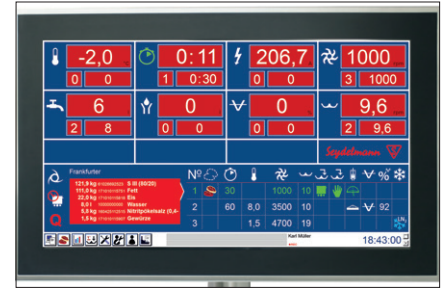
-2,0 °C
0 0
0:11
1 0:30
206,7 kWh
0 0
1000 rpm
3 1000
6
2 8
0
0 0
0
0 0
9,6
2 9,6
Seydelmann

Frankfurter
121,0 kg S III (80/20)
111,0 kg Fett
22,0 kg Eis
0,0 l Wasser
5,0 kg Nitritpökelsalz (0,4-
1,5 kg Gewürze
Q

| Nº | | | | | | | | | |
|---|---|---|---|---|---|---|---|---|---|
| 1 | | 30 | | 1000 | 10 | | | | |
| 2 | | 60 | 8,0 | 3500 | 10 | | | 92 | |
| 3 | | | 1,5 | 4700 | 19 | | | | |

Karl Müller
18:43:00